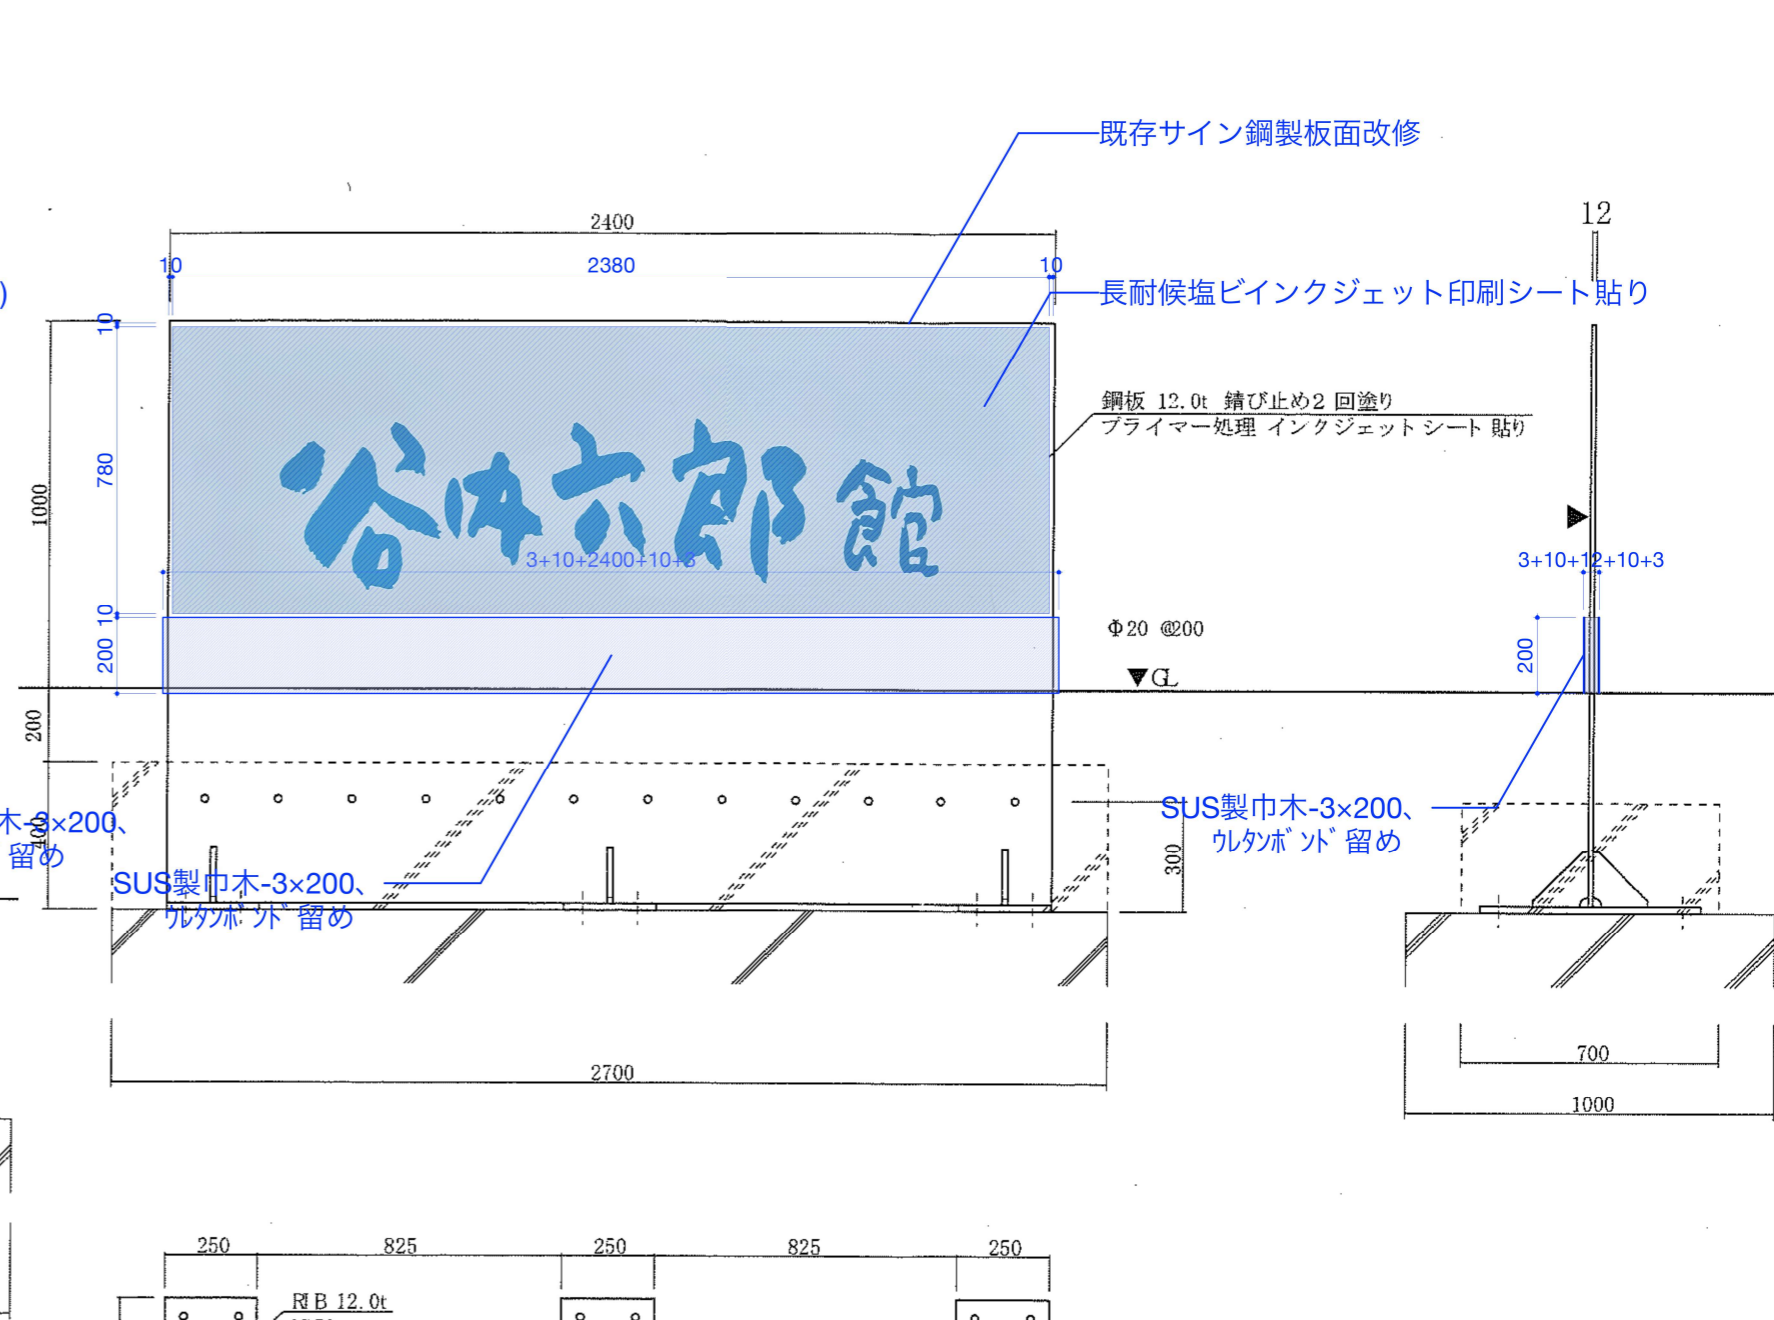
既存サイン鋼製板面改修

2400

10

2380

10

長耐候塩ビインクジェット印刷シート貼り

12

10

780

1000

鋼板 12.0t 錆び止め2 回塗り
プライマー処理 インクジェット シート 貼り

谷内六郎館

3+10+2400+10+3

3+10+12+10+3

200 10

Φ20 @200

200

▼GL

200

木-3×200、
留め

400

SUS製巾木-3×200、
ウレタンボンド 留め

300

SUS製巾木-3×200、
ウレタンボンド 留め

2700

700

1000

250

825

250

825

250

RIB 12.0t